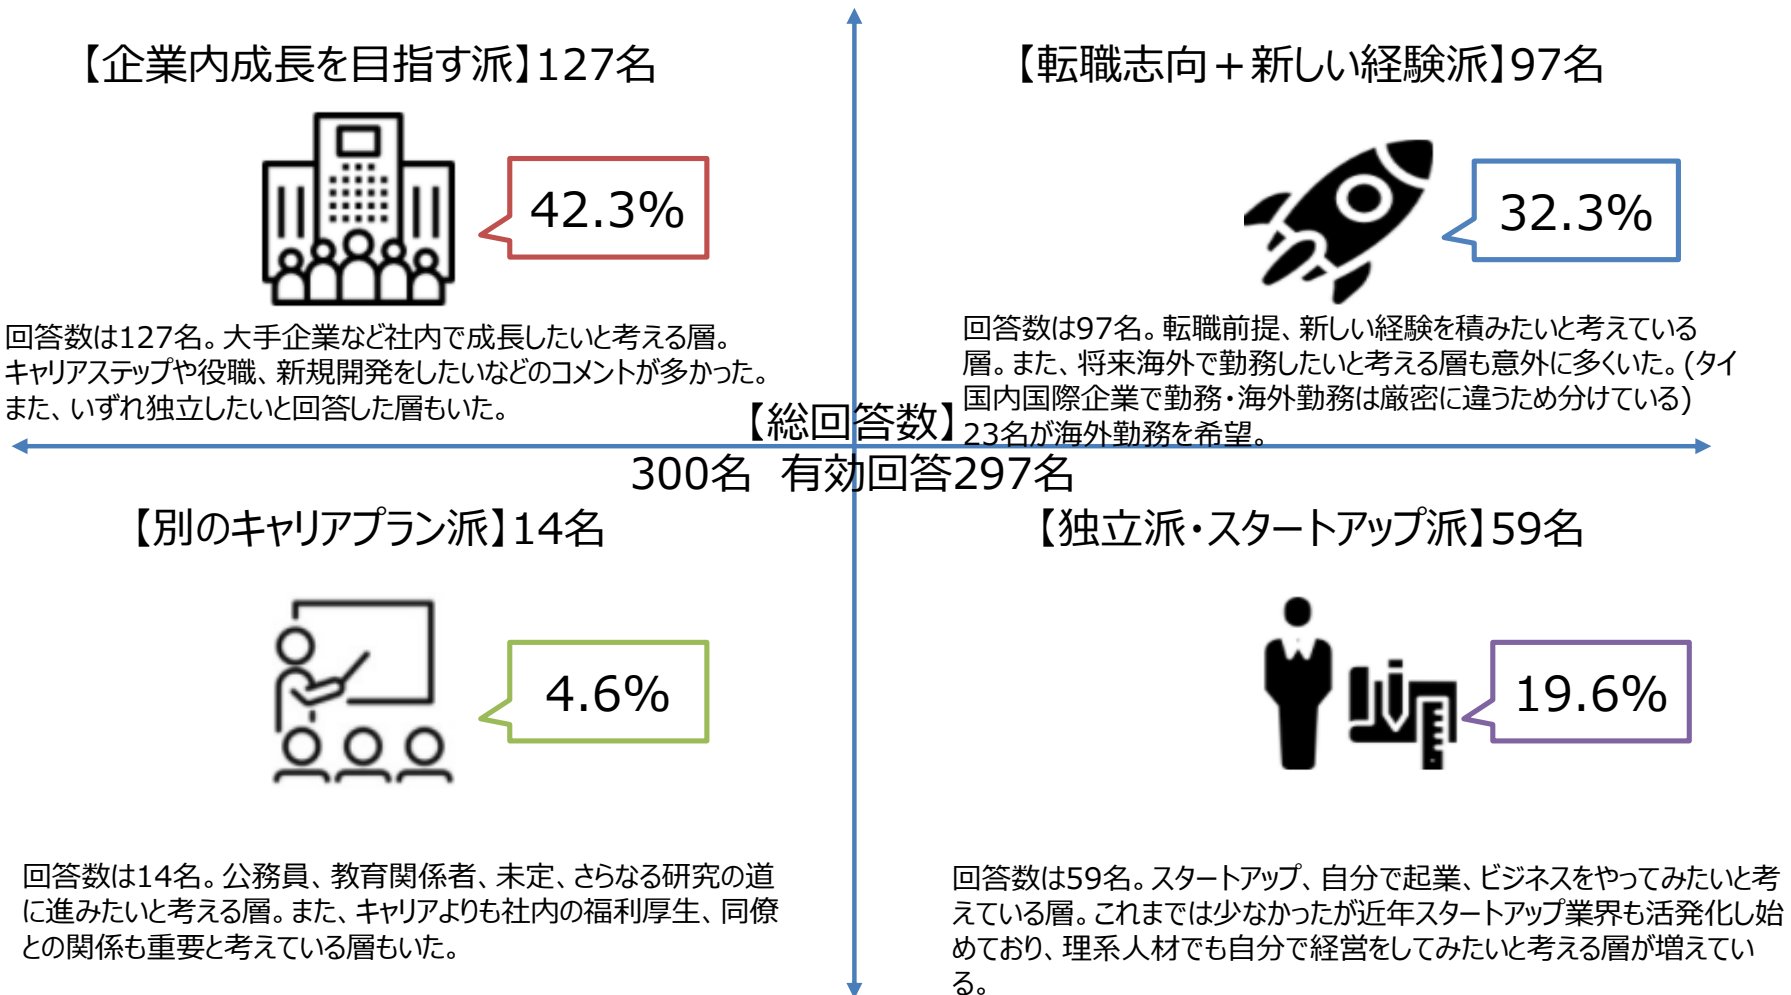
【企業内成長を目指す派】127名

42.3%

回答数は127名。大手企業など社内で成長したいと考える層。キャリアステップや役職、新規開発をしたいなどのコメントが多かった。また、いずれ独立したいと回答した層もいた。

【転職志向＋新しい経験派】97名

32.3%

回答数は97名。転職前提、新しい経験を積みたいと考えている層。また、将来海外で勤務したいと考える層も意外に多くいた。(タイ国内国際企業で勤務・海外勤務は厳密に違うため分けている) 23名が海外勤務を希望。

【総回答数】
300名　有効回答297名

【別のキャリアプラン派】14名

4.6%

回答数は14名。公務員、教育関係者、未定、さらなる研究の道に進みたいと考える層。また、キャリアよりも社内の福利厚生、同僚との関係も重要と考えている層もいた。

【独立派・スタートアップ派】59名

19.6%

回答数は59名。スタートアップ、自分で起業、ビジネスをやってみたいと考えている層。これまでは少なかったが近年スタートアップ業界も活発化し始めており、理系人材でも自分で経営をしてみたいと考える層が増えている。